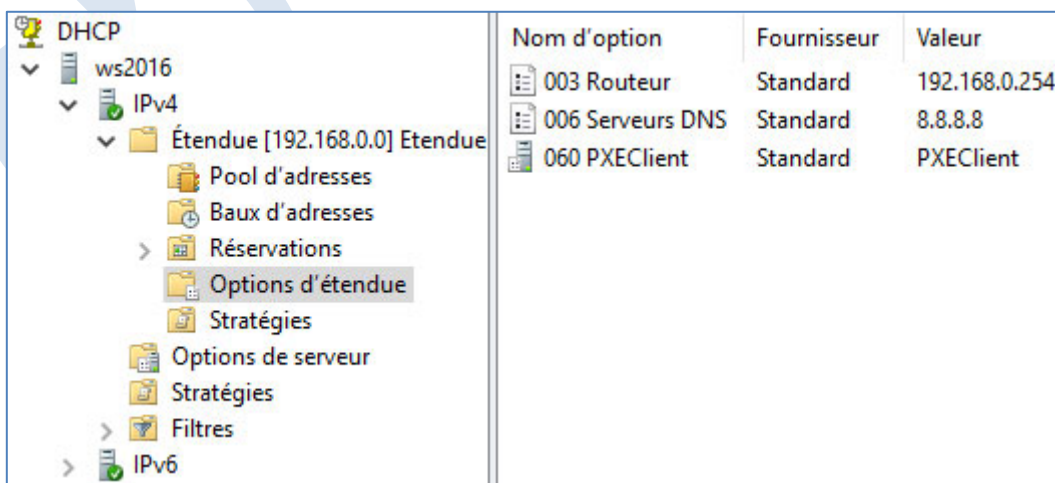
DHCP
ws2016
IPv4
Étendue [192.168.0.0] Etendue
Pool d'adresses
Baux d'adresses
Réservations
Options d'étendue
Stratégies
Options de serveur
Stratégies
Filtres
IPv6

| Nom d'option | Fournisseur | Valeur |
|---|---|---|
| 003 Routeur | Standard | 192.168.0.254 |
| 006 Serveurs DNS | Standard | 8.8.8.8 |
| 060 PXEClient | Standard | PXEClient |